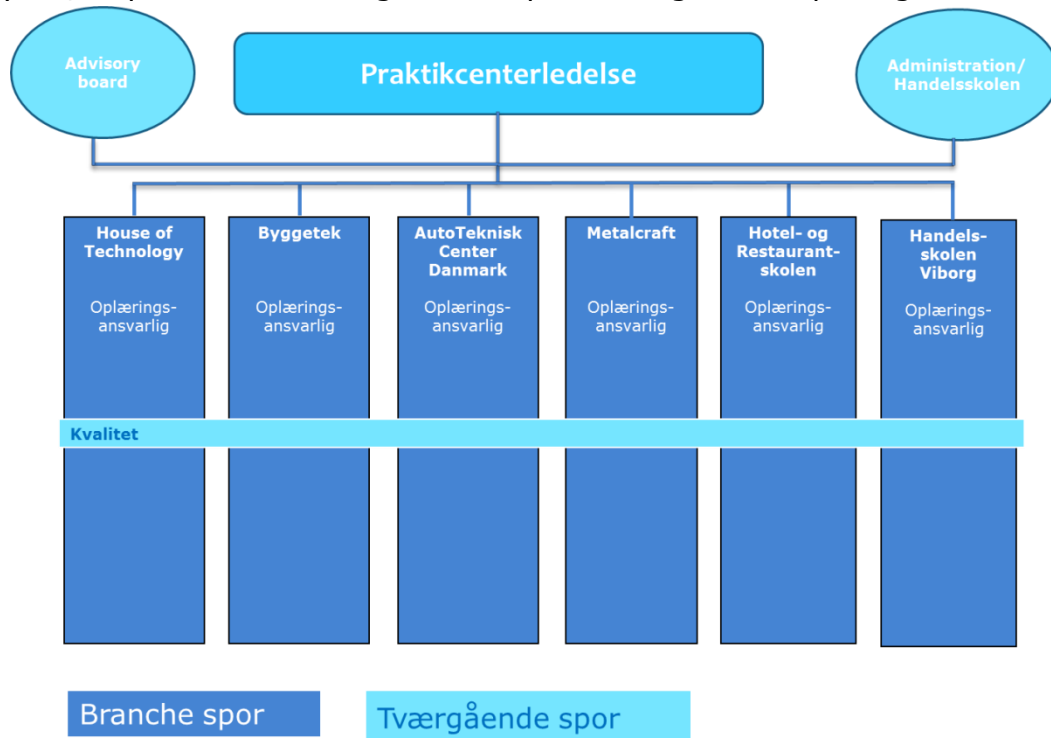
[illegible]

Advisory board

Praktikcenterledelse

Administration/ Handelsskolen

House of Technology

Oplærings-ansvarlig

Byggetek

Oplærings-ansvarlig

AutoTeknisk Center Danmark

Oplærings-ansvarlig

Metalcraft

Oplærings-ansvarlig

Hotel- og Restaurant-skolen

Oplærings-ansvarlig

Handels-skolen Viborg

Oplærings-ansvarlig

Kvalitet

Branche spor

Tværgående spor